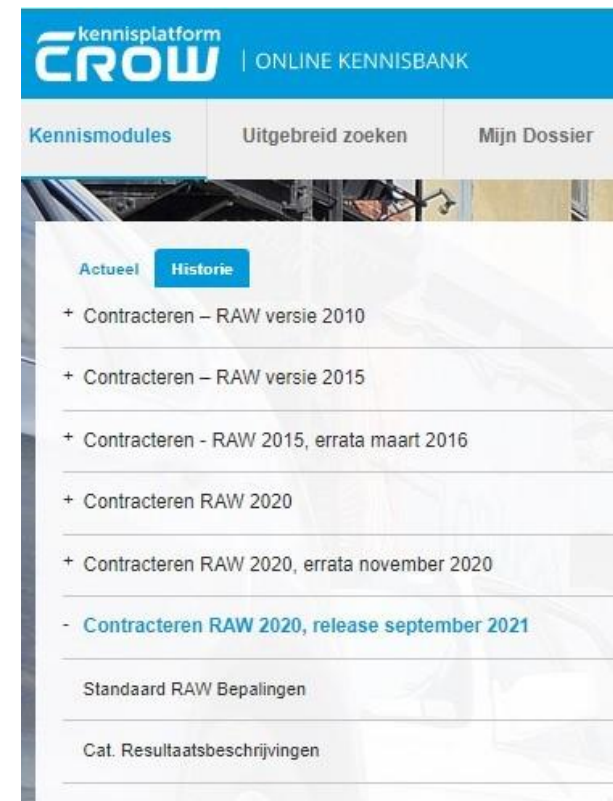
kennisplatform CROW | ONLINE KENNISBANK

Kennismodules | Uitgebreid zoeken | Mijn Dossier

Actueel Historie

+ Contracteren – RAW versie 2010

+ Contracteren – RAW versie 2015

+ Contracteren - RAW 2015, errata maart 2016

+ Contracteren RAW 2020

+ Contracteren RAW 2020, errata november 2020

- Contracteren RAW 2020, release september 2021

Standaard RAW Bepalingen

Cat. Resultaatsbeschrijvingen